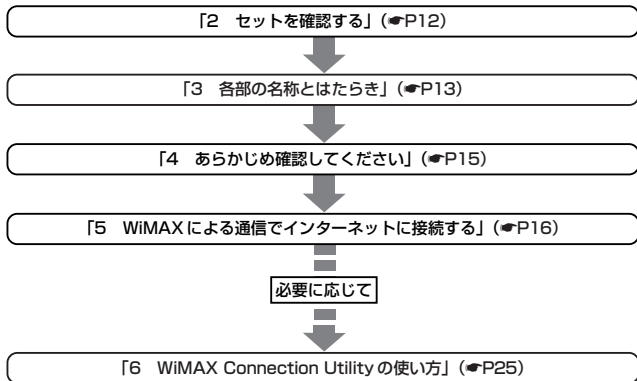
「2　セットを確認する」(☛P12)

「3　各部の名称とはたらき」(☛P13)

「4　あらかじめ確認してください」(☛P15)

「5　WiMAXによる通信でインターネットに接続する」(☛P16)

必要に応じて

「6　WiMAX Connection Utilityの使い方」(☛P25)